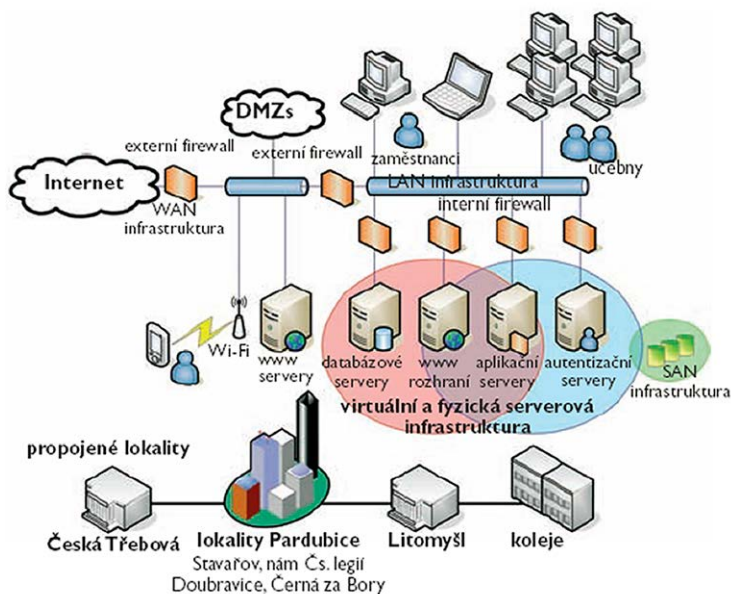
DMZs

externí firewall

externí firewall

zaměstnanci

učebny

Internet

WAN infrastruktura

LAN infrastruktura

interní firewall

Wi-Fi

www servery

databázové servery

www rozhraní

aplikační servery

autentizační servery

SAN infrastruktura

virtuální a fyzická serverová infrastruktura

propojené lokality

Česká Třebová

lokality Pardubice
Stavařov, nám Čs. legií
Doubravice, Černá za Bory

Litomyšl

koleje